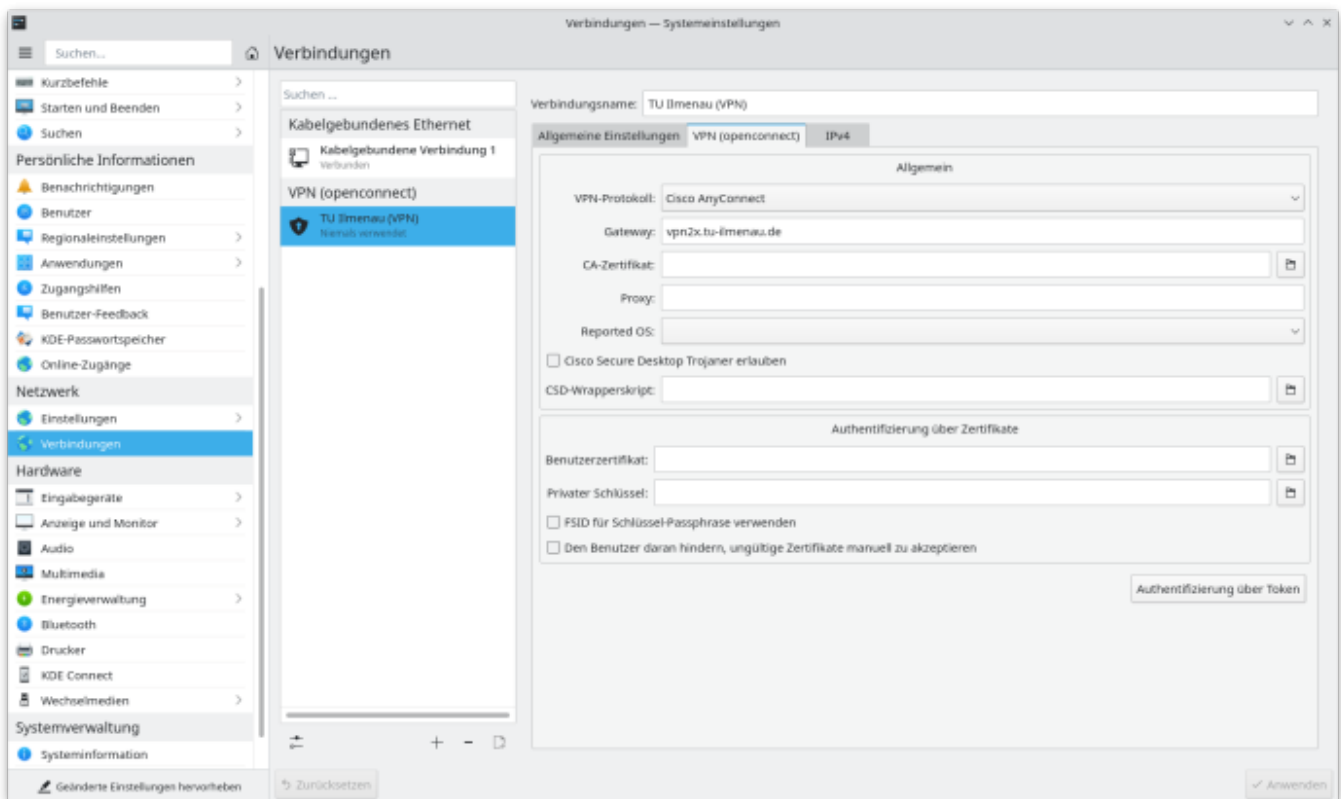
Verbindungen — Systemeinstellungen

Suchen...

Verbindungen

Kurzbefehle
Starten und Beenden
Suchen
Persönliche Informationen
Benachrichtigungen
Benutzer
Regionaleinstellungen
Anwendungen
Zugangshilfen
Benutzer-Feedback
KDE-Passwortspeicher
Online-Zugänge
Netzwerk
Einstellungen
Verbindungen
Hardware
Eingabegeräte
Anzeige und Monitor
Audio
Multimedia
Energieverwaltung
Bluetooth
Drucker
KDE Connect
Wechselmedien
Systemverwaltung
Systeminformation

Geänderte Einstellungen hervorheben

Suchen ...
Kabelgebundenes Ethernet
Kabelgebundene Verbindung 1
Verbunden
VPN (openconnect)
TU Ilmenau (VPN)
Niemals verwendet

Verbindungsname: TU Ilmenau (VPN)

Allgemeine Einstellungen | VPN (openconnect) | IPv4

Allgemein
VPN-Protokoll: Cisco AnyConnect
Gateway: vpn2x.tu-ilmenau.de
CA-Zertifikat:
Proxy:
Reported OS:
Cisco Secure Desktop Trojaner erlauben
CSD-Wrapperskript:

Authentifizierung über Zertifikate
Benutzerzertifikat:
Privater Schlüssel:
FSID für Schlüssel-Passphrase verwenden
Den Benutzer daran hindern, ungültige Zertifikate manuell zu akzeptieren

Authentifizierung über Token

Zurücksetzen

Anwenden